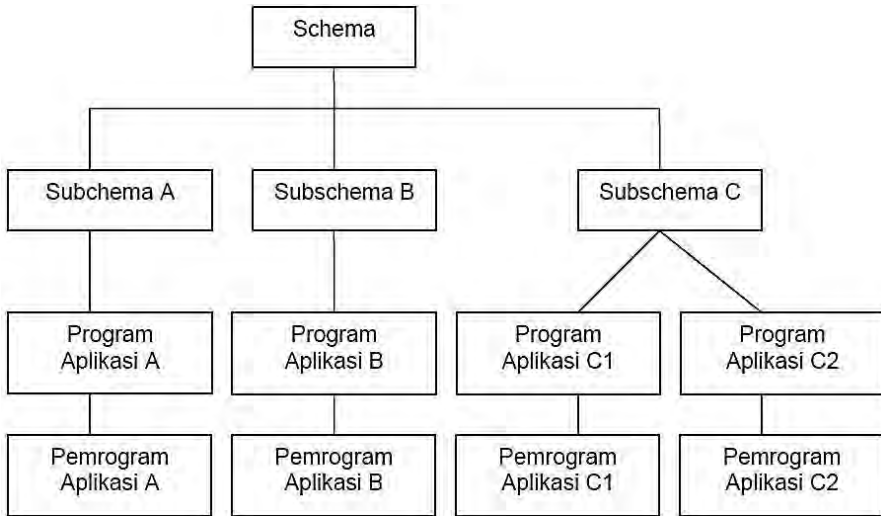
Schema

Subchema A

Subschema B

Subschema C

Program Aplikasi A

Program Aplikasi B

Program Aplikasi C1

Program Aplikasi C2

Pemrogram Aplikasi A

Pemrogram Aplikasi B

Pemrogram Aplikasi C1

Pemrogram Aplikasi C2